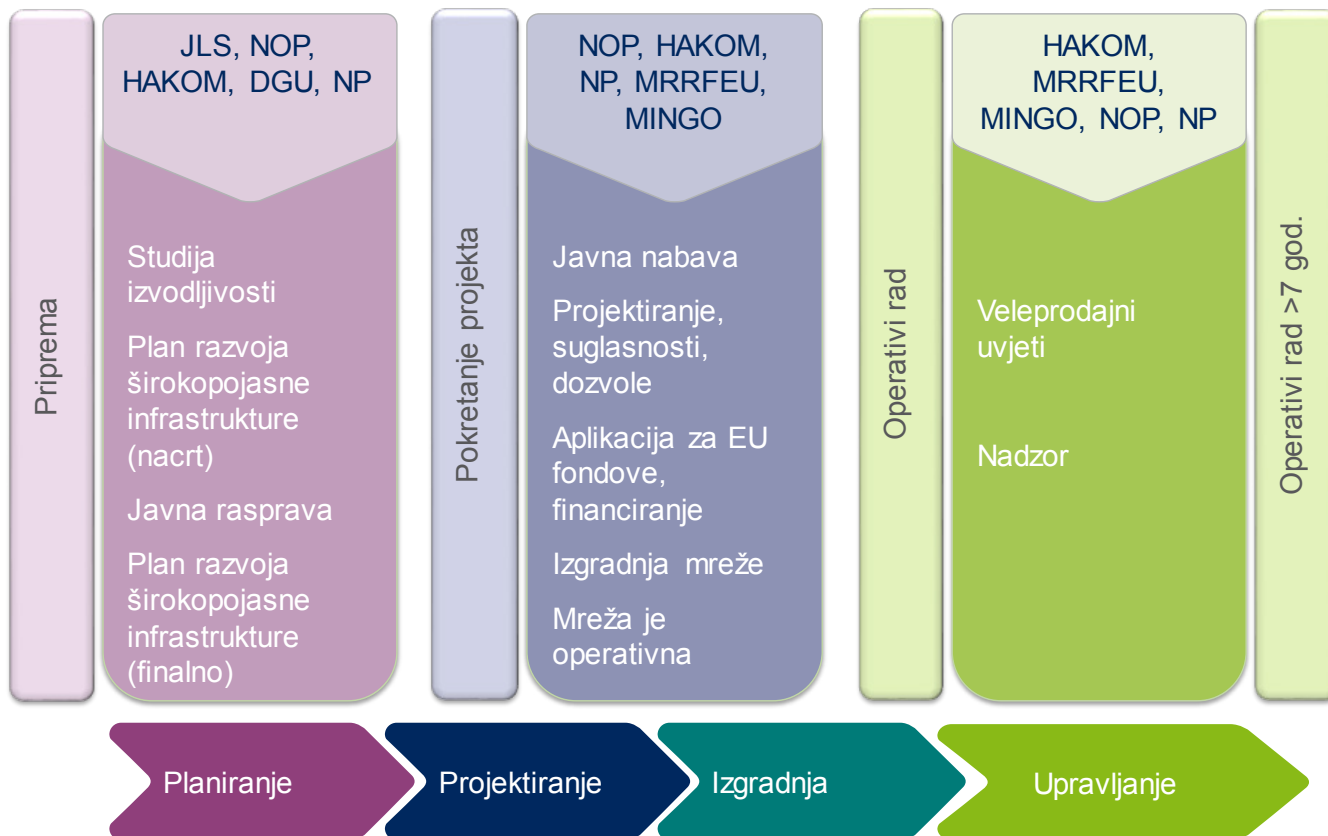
Priprema

JLS, NOP, HAKOM, DGU, NP

Studija izvodljivosti

Plan razvoja širokopojasne infrastrukture (nacrt)

Javna rasprava

Plan razvoja širokopojasne infrastrukture (finalno)

Pokretanje projekta

NOP, HAKOM, NP, MRRFEU, MINGO

Javna nabava

Projektiranje, suglasnosti, dozvole

Aplikacija za EU fondove, financiranje

Izgradnja mreže

Mreža je operativna

Operativi rad

HAKOM, MRRFEU, MINGO, NOP, NP

Veleprodajni uvjeti

Nadzor

Operativi rad >7 god.

Planiranje

Projektiranje

Izgradnja

Upravljanje